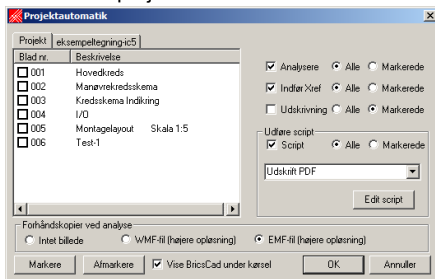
Projektautomatik

Projekt | eksempeltegning-ic5

| Blad nr. | Beskrivelse |
|---|---|
| 001 | Hovedkreds |
| 002 | Manøvrekredsskema |
| 003 | Kredsskema Indikring |
| 004 | I/O |
| 005 | Montagelayout Skala 1:5 |
| 006 | Test-1 |

Analysere Alle Markerede
Indfør Xref Alle Markerede
Udskrivning Alle Markerede

Udføre script
Script Alle Markerede
Udskrift PDF
Edit script

Forhåndskopier ved analyse
Intet billede
WMF-fil (højere opløsning)
EMF-fil (højere opløsning)

Markere
Afmarkere
Vise BricsCad under kørsel
OK
Annuller